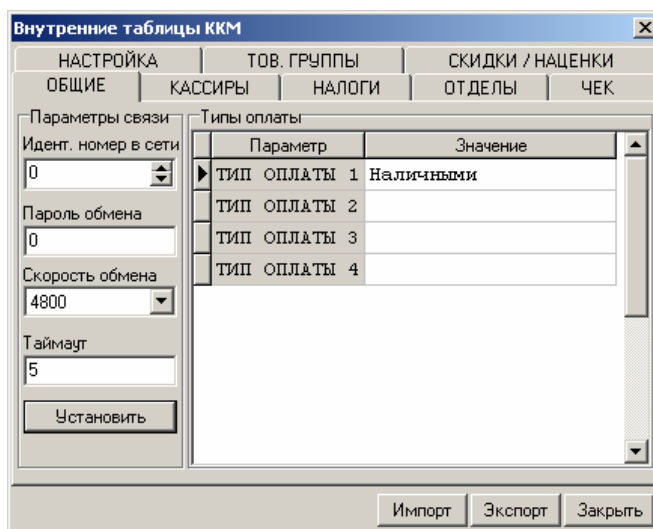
Внутренние таблицы ККМ

НАСТРОЙКА | ТОВ. ГРУППЫ | СКИДКИ / НАЦЕНКИ
ОБЩИЕ | КАССИРЫ | НАЛОГИ | ОТДЕЛЫ | ЧЕК

Параметры связи
Идент. номер в сети
0
Пароль обмена
0
Скорость обмена
4800
Таймаут
5
Установить

Типы оплаты

| Параметр | Значение |
|---|---|
| ТИП ОПЛАТЫ 1 | Наличными |
| ТИП ОПЛАТЫ 2 | |
| ТИП ОПЛАТЫ 3 | |
| ТИП ОПЛАТЫ 4 | |

Импорт
Экспорт
Закрыть